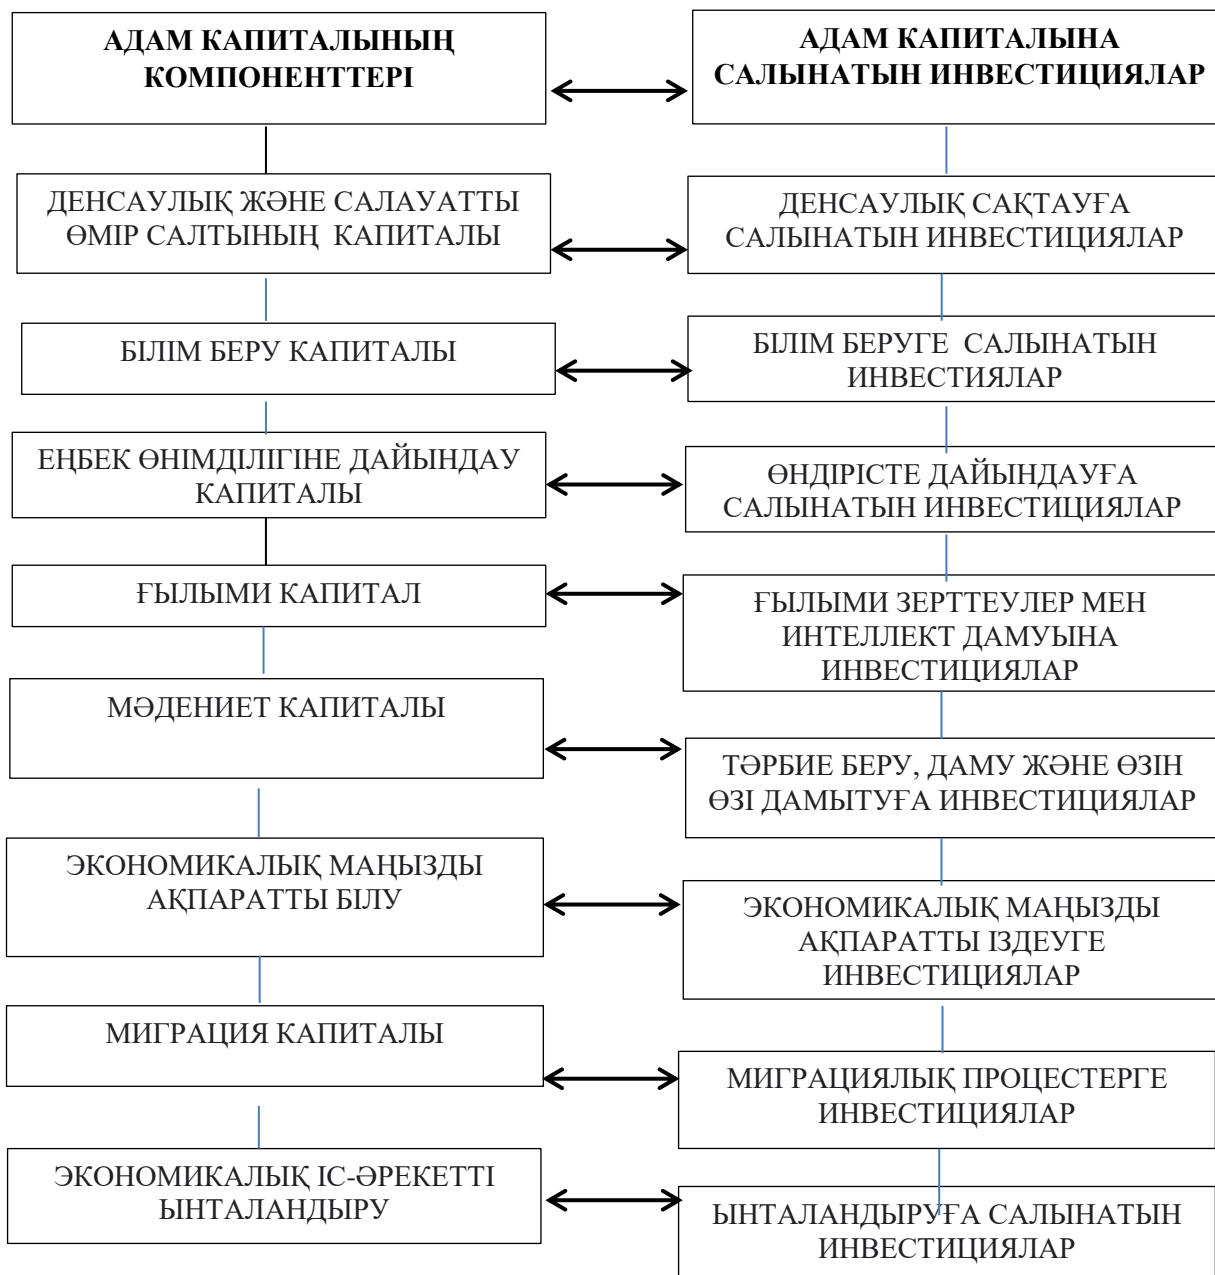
АДАМ КАПИТАЛЫНЫҢ КОМПОНЕНТТЕРІ

АДАМ КАПИТАЛЫНА САЛЫНАТЫН ИНВЕСТИЦИЯЛАР

ДЕНСАУЛЫҚ ЖӘНЕ САЛАУАТТЫ ӨМІР САЛТЫНЫҢ КАПИТАЛЫ

ДЕНСАУЛЫҚ САҚТАУҒА САЛЫНАТЫН ИНВЕСТИЦИЯЛАР

БІЛІМ БЕРУ КАПИТАЛЫ

БІЛІМ БЕРУГЕ САЛЫНАТЫН ИНВЕСТИЯЛАР

ЕҢБЕК ӨНІМДІЛІГІНЕ ДАЙЫНДАУ КАПИТАЛЫ

ӨНДІРІСТЕ ДАЙЫНДАУҒА САЛЫНАТЫН ИНВЕСТИЦИЯЛАР

ҒЫЛЫМИ КАПИТАЛ

ҒЫЛЫМИ ЗЕРТТЕУЛЕР МЕН ИНТЕЛЛЕКТ ДАМУЫНА ИНВЕСТИЦИЯЛАР

МӘДЕНИЕТ КАПИТАЛЫ

ТӘРБИЕ БЕРУ, ДАМУ ЖӘНЕ ӨЗІН ӨЗІ ДАМЫТУҒА ИНВЕСТИЦИЯЛАР

ЭКОНОМИКАЛЫҚ МАҢЫЗДЫ АҚПАРАТТЫ БІЛУ

ЭКОНОМИКАЛЫҚ МАҢЫЗДЫ АҚПАРАТТЫ ІЗДЕУГЕ ИНВЕСТИЦИЯЛАР

МИГРАЦИЯ КАПИТАЛЫ

МИГРАЦИЯЛЫҚ ПРОЦЕСТЕРГЕ ИНВЕСТИЦИЯЛАР

ЭКОНОМИКАЛЫҚ ІС-ӘРЕКЕТТІ ЫНТАЛАНДЫРУ

ЫНТАЛАНДЫРУҒА САЛЫНАТЫН ИНВЕСТИЦИЯЛАР